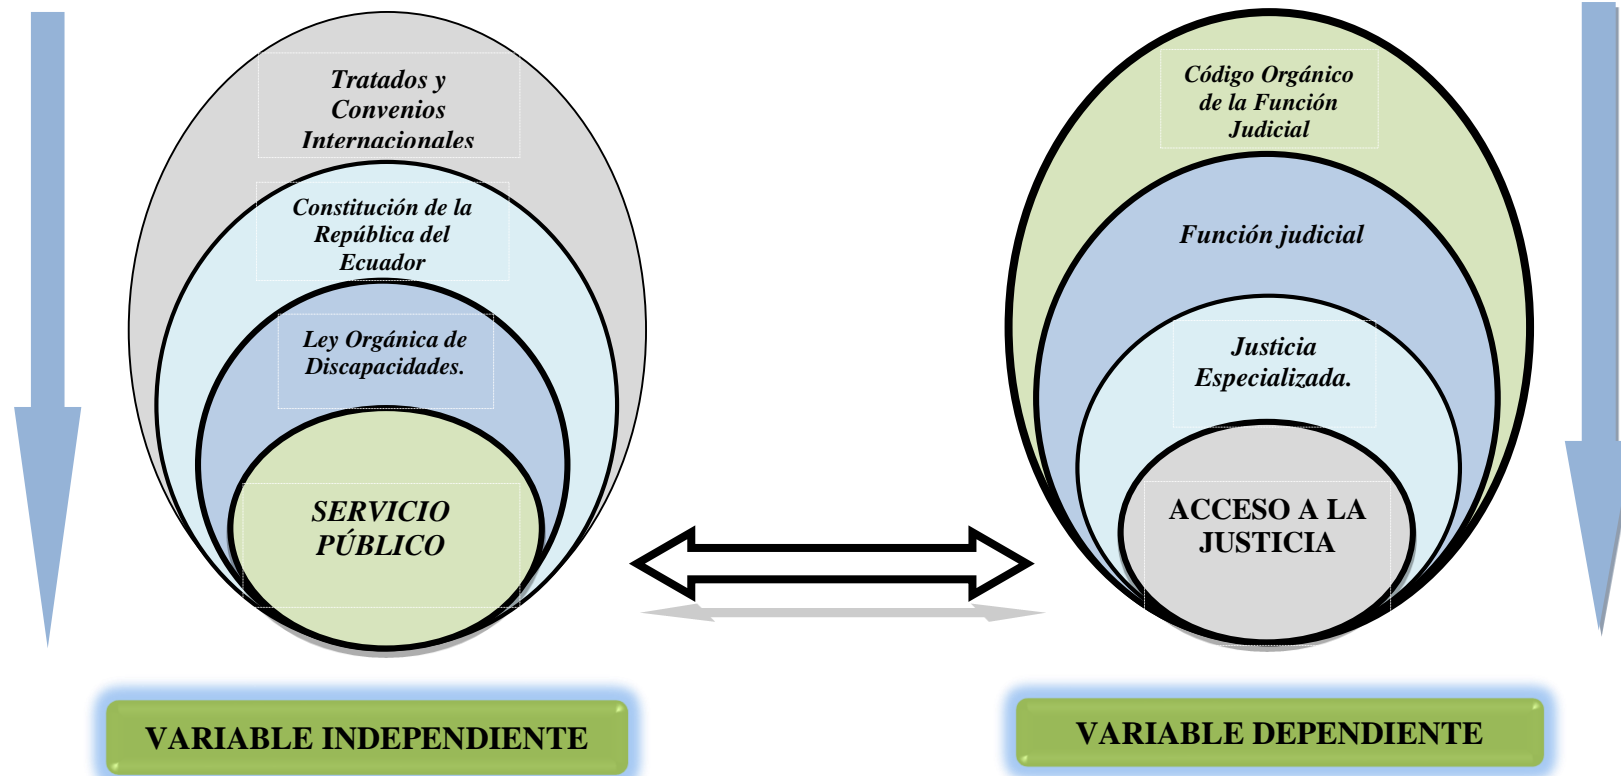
Tratados y Convenios Internacionales

Constitución de la República del Ecuador

Ley Orgánica de Discapacidades.

SERVICIO PÚBLICO

Código Orgánico de la Función Judicial

Función judicial

Justicia Especializada.

ACCESO A LA JUSTICIA

VARIABLE INDEPENDIENTE

VARIABLE DEPENDIENTE